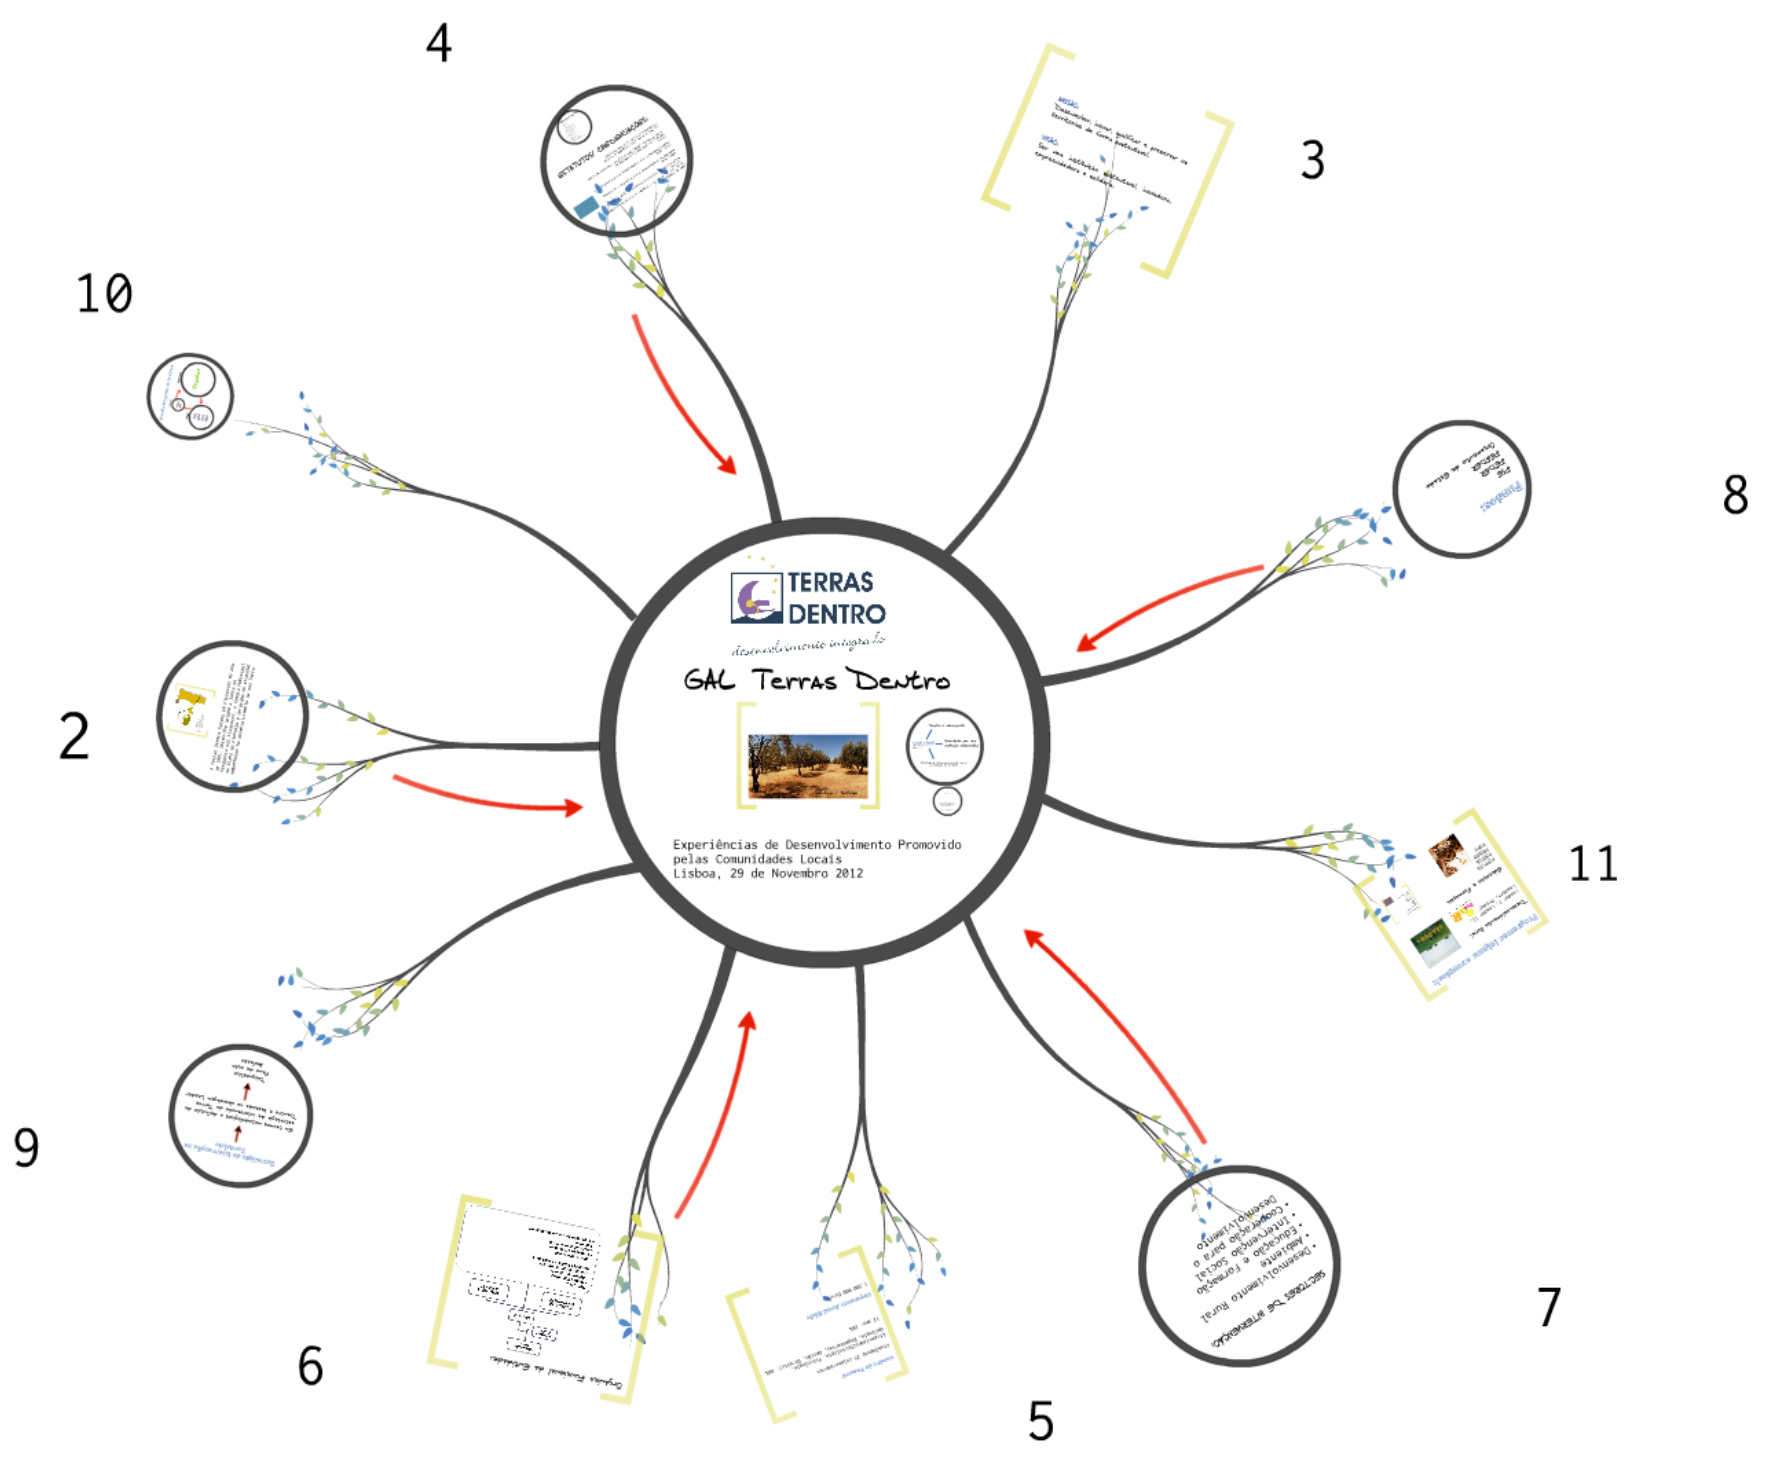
4

3

10

8

2

11

9

7

6

5

TERRAS DENTRO

desenvolvimento integrado

GAL Terras Dentro

Experiências de Desenvolvimento Promovido pelas Comunidades Locais
Lisboa, 29 de Novembro 2012

ESTATUTOS/ ENQUADRAMENTO

MISSÃO

VISÃO

SECTORES DE INTERVENÇÃO
• Desenvolvimento Rural
• Ambiente e Património
• Educação e Formação
• Intervenção Social
• Cooperação para o Desenvolvimento

Orgânica Funcional da Entidade

Parcerias:

Programas/ Iniciativas Comunitárias

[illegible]